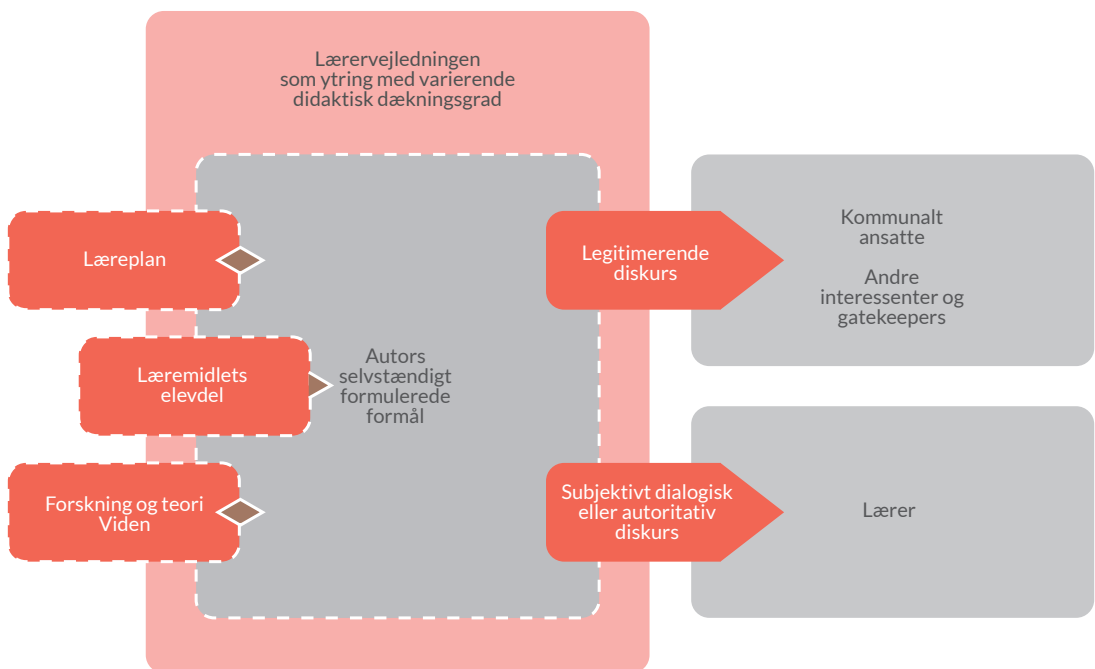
Lærervejledningen
som ytring med varierende
didaktisk dækningsgrad

Læreplan

Læremidlets
elevdel

Forskning og teori
Viden

Autors
selvstændigt
formulerede
formål

Legitimerende
diskurs

Kommunalt
ansatte

Andre
interessenter og
gatekeepers

Subjektivt dialogisk
eller autoritativ
diskurs

Lærer